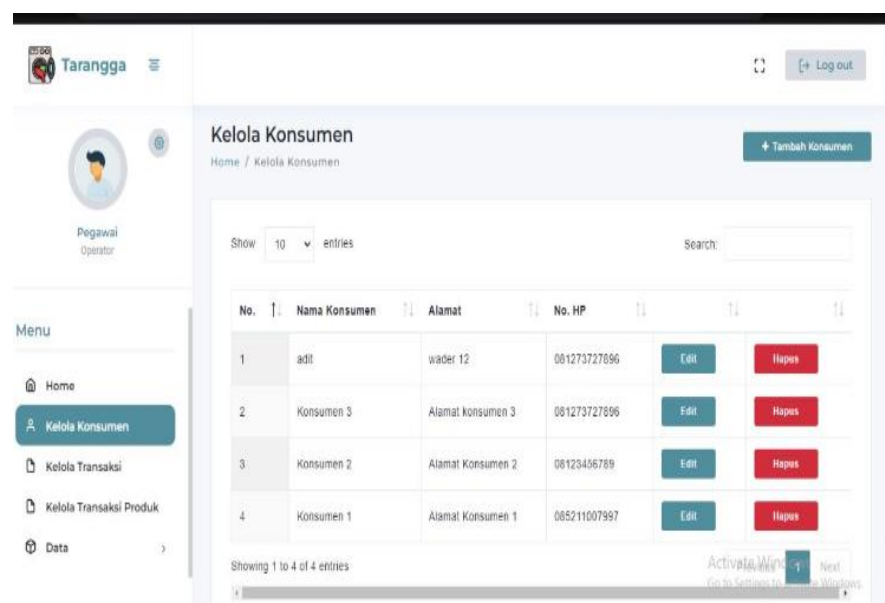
Tarangga

[→ Log out

Pegawai
Operator

Menu

Home

Kelola Konsumen

Kelola Transaksi

Kelola Transaksi Produk

Data

Kelola Konsumen
Home / Kelola Konsumen

+ Tambah Konsumen

Show 10 entries

Search:

| No. | Nama Konsumen | Alamat | No. HP | | |
|---|---|---|---|---|---|
| 1 | adit | wader 12 | 081273727896 | Edit | Hapus |
| 2 | Konsumen 3 | Alamat konsumen 3 | 081273727896 | Edit | Hapus |
| 3 | Konsumen 2 | Alamat Konsumen 2 | 08123456789 | Edit | Hapus |
| 4 | Konsumen 1 | Alamat Konsumen 1 | 085211007997 | Edit | Hapus |

Showing 1 to 4 of 4 entries

Previous 1 Next

Activate Windows
Go to Settings to activate Windows.